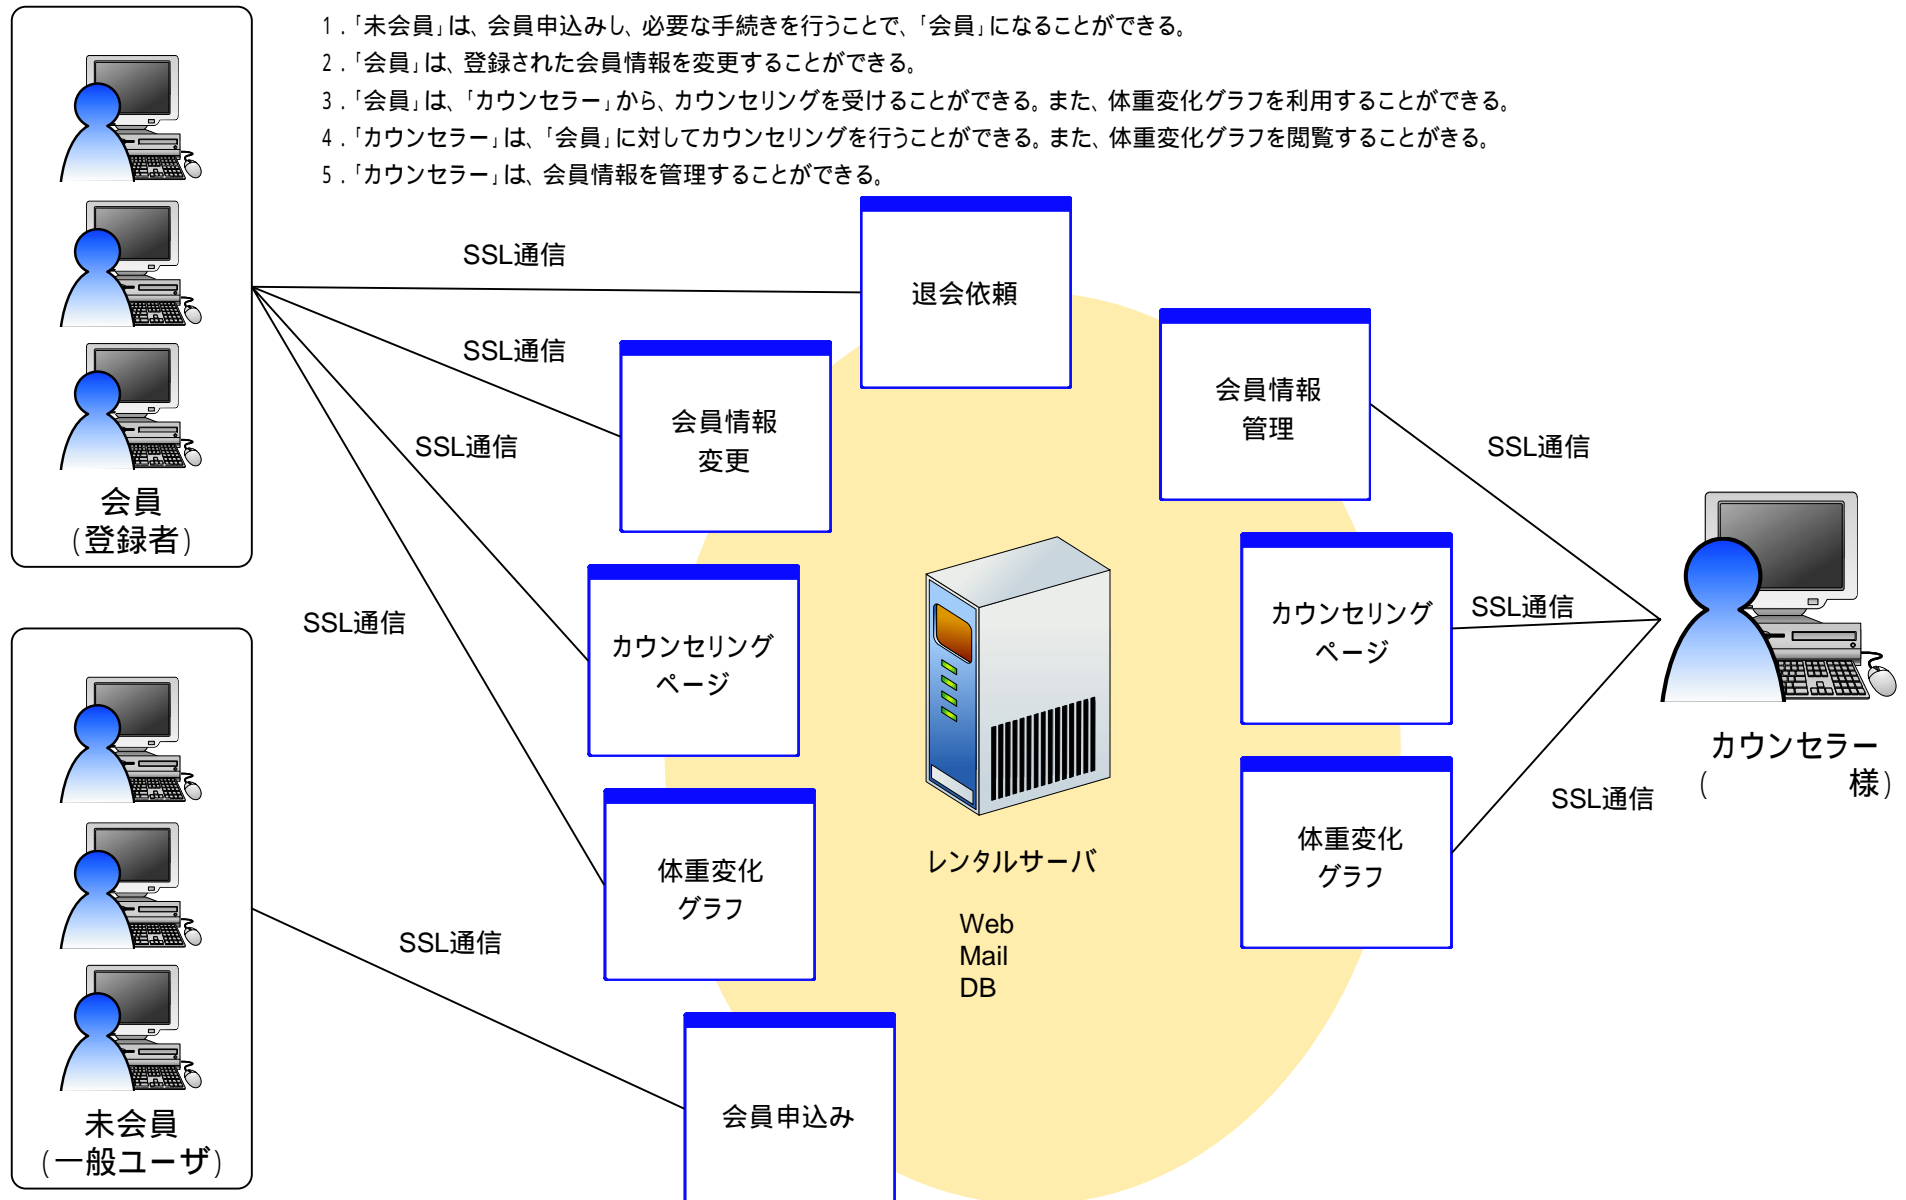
1.「未会員」は、会員申込みし、必要な手続きを行うことで、「会員」になることができる。
2.「会員」は、登録された会員情報を変更することができる。
3.「会員」は、「カウンセラー」から、カウンセリングを受けることができる。また、体重変化グラフを利用することができる。
4.「カウンセラー」は、「会員」に対してカウンセリングを行うことができる。また、体重変化グラフを閲覧することがきる。
5.「カウンセラー」は、会員情報を管理することができる。

会員
(登録者)

未会員
(一般ユーザ)

SSL通信

退会依頼

SSL通信

会員情報
変更

SSL通信

カウンセリング
ページ

SSL通信

体重変化
グラフ

SSL通信

会員申込み

会員情報
管理

SSL通信

カウンセリング
ページ

SSL通信

体重変化
グラフ

SSL通信

レンタルサーバ

Web
Mail
DB

カウンセラー
( 様)